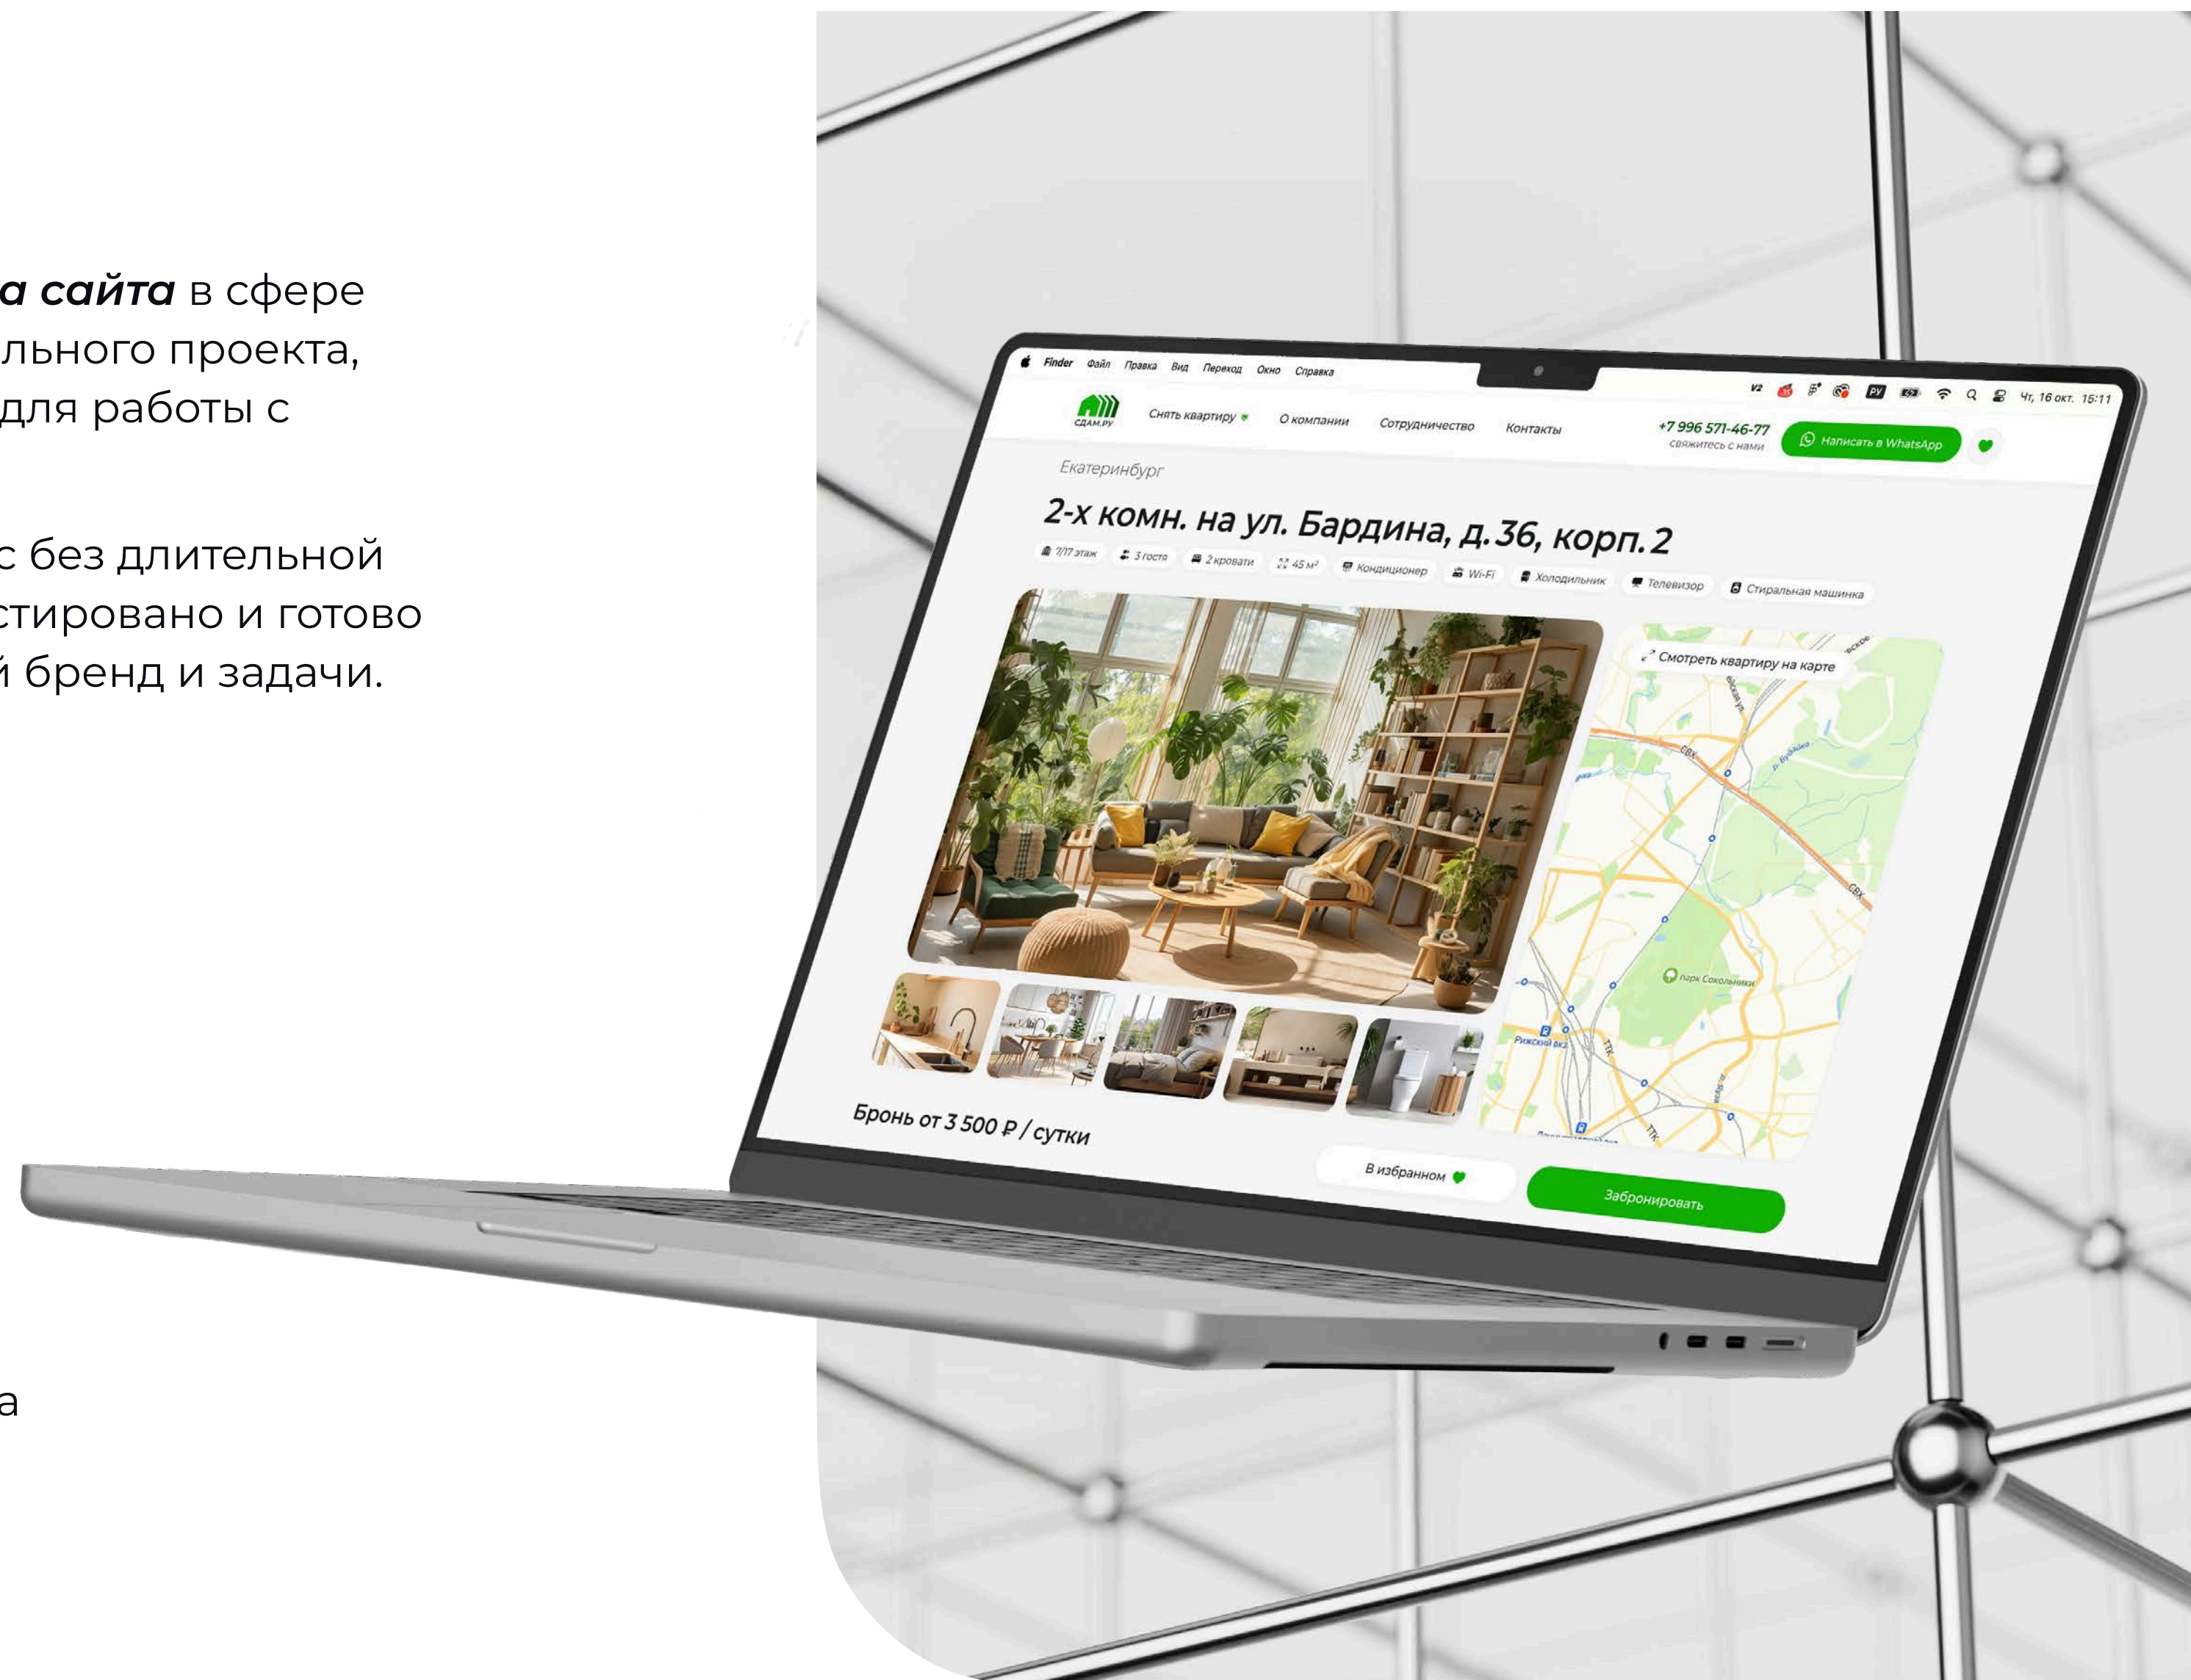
а сайта в сфере льного проекта, для работы с

с без длительной стировано и готово й бренд и задачи.

а

Finder Файл Правка Вид Переход Окно Справка

Чт, 16 окт. 15:11

СДАМ.РУ Снять квартиру О компании Сотрудничество Контакты +7 996 571-46-77 свяжитесь с нами Написать в WhatsApp

Екатеринбург

2-х комн. на ул. Бардина, д.36, корп.2

7/17 этаж 3 гостя 2 кровати 45 м² Кондиционер Wi-Fi Холодильник Телевизор Стиральная машинка

Смотреть квартиру на карте

парк Сокольники

Рижский вкз

Бронь от 3 500 ₽ / сутки

В избранном

Забронировать